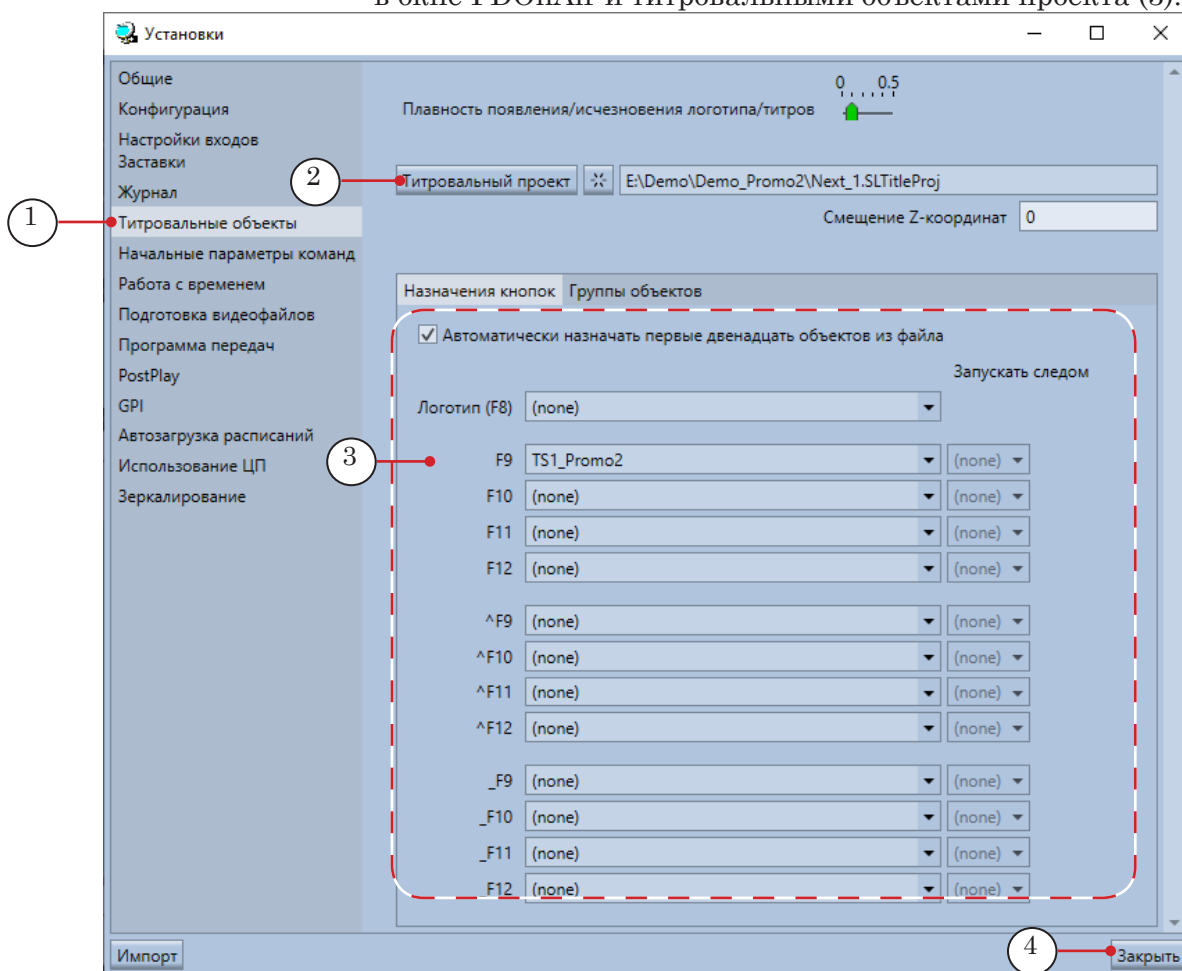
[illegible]

Установки

Общие
Конфигурация
Настройки входов
Заставки
Журнал
Титровальные объекты
Начальные параметры команд
Работа с временем
Подготовка видеофайлов
Программа передач
PostPlay
GPI
Автозагрузка расписаний
Использование ЦП
Зеркалирование

1
2
3
4

0 0.5
Плавность появления/исчезновения логотипа/титров

Титровальный проект E:\Demo\Demo_Promo2\Next_1.SLTitleProj
Смещение Z-координат 0

Назначения кнопок Группы объектов

Автоматически назначать первые двенадцать объектов из файла

Запускать следом

Логотип (F8) (none)

| | | |
|---|---|---|
| F9 | TS1_Promo2 | (none) |
| F10 | (none) | (none) |
| F11 | (none) | (none) |
| F12 | (none) | (none) |
| ^F9 | (none) | (none) |
| ^F10 | (none) | (none) |
| ^F11 | (none) | (none) |
| ^F12 | (none) | (none) |
| _F9 | (none) | (none) |
| _F10 | (none) | (none) |
| _F11 | (none) | (none) |
| F12 | (none) | (none) |

Импорт
Закрыть